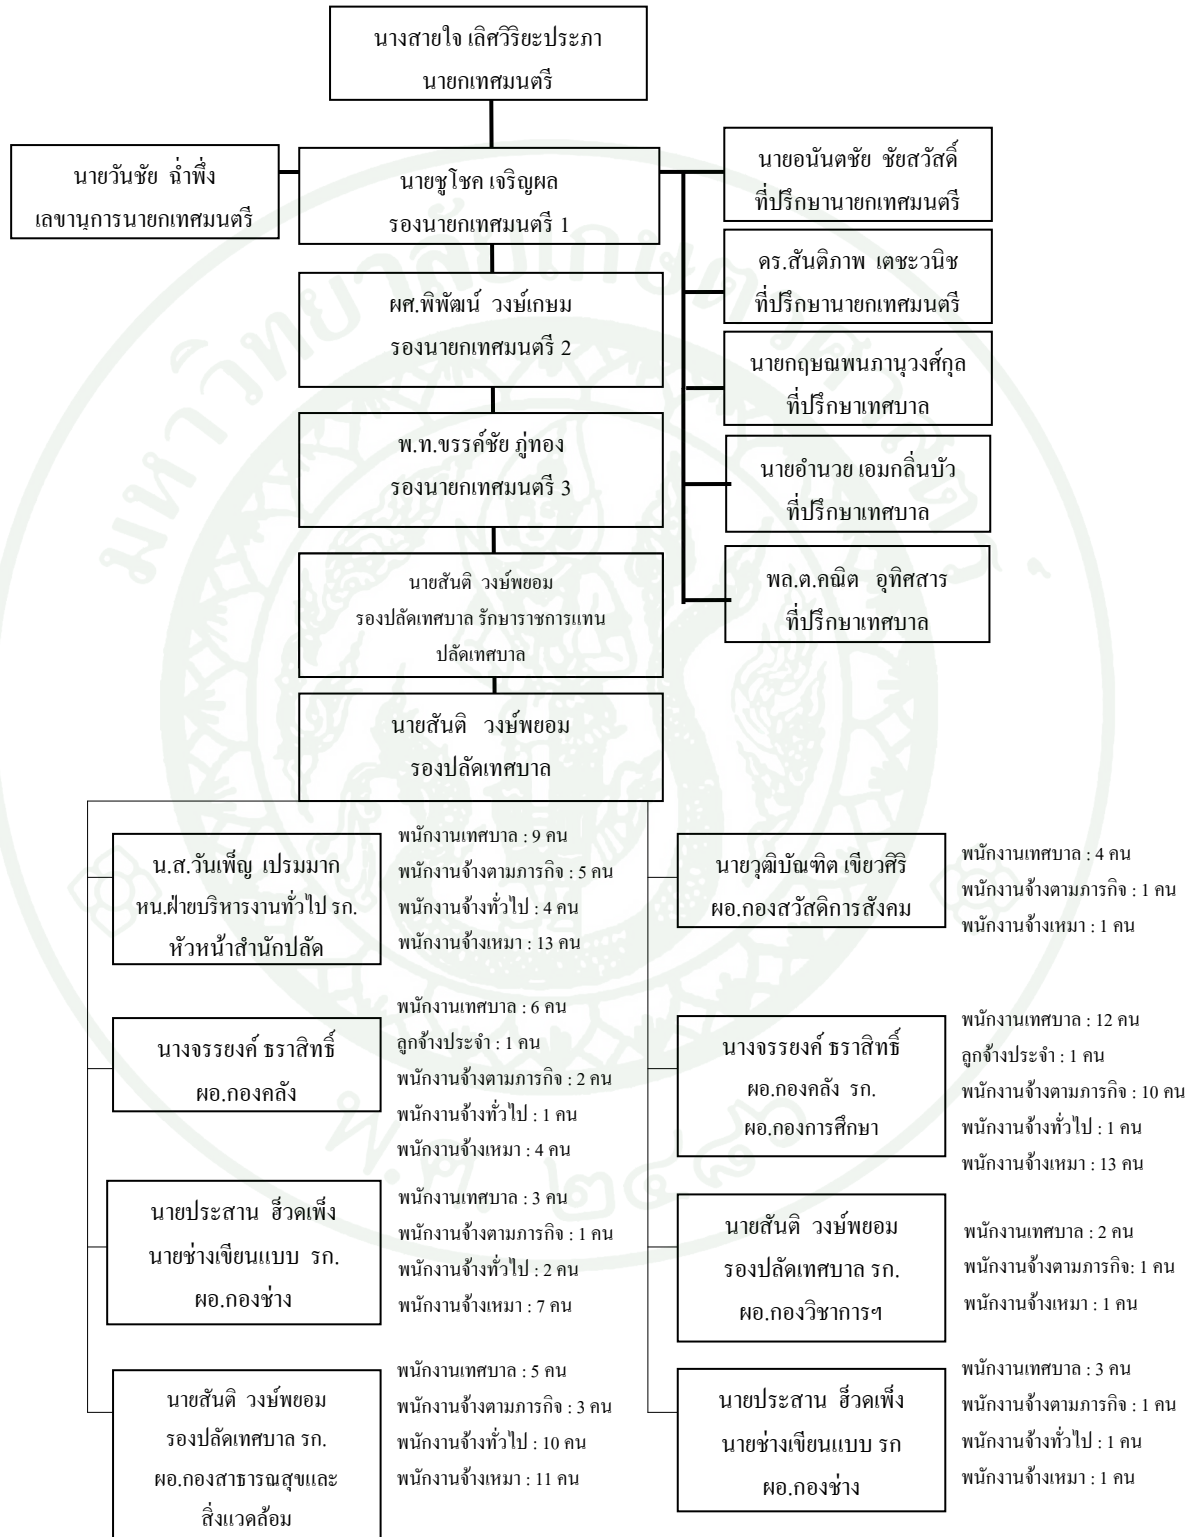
นางสายใจ เลิศวิริยะประภา
นายกเทศมนตรี

นายวันชัย ฉ่ำพึ่ง
เลขานุการนายกเทศมนตรี

นายชูโชค เจริญผล
รองนายกเทศมนตรี 1

นายอนันตชัย ชัยสวัสดิ์
ที่ปรึกษานายกเทศมนตรี

ดร.สันติภาพ เตชะวนิช
ที่ปรึกษานายกเทศมนตรี

ผศ.พิพัฒน์ วงษ์เกษม
รองนายกเทศมนตรี 2

นายกฤษณพนภานุวงศ์กุล
ที่ปรึกษาเทศบาล

พ.ท.ขรรค์ชัย ภู่ทอง
รองนายกเทศมนตรี 3

นายอำนวย เอมกลิ่นบัว
ที่ปรึกษาเทศบาล

พล.ต.คณิต อุทิศสาร
ที่ปรึกษาเทศบาล

นายสันติ วงษ์พยอม
รองปลัดเทศบาล รักษาราชการแทน
ปลัดเทศบาล

นายสันติ วงษ์พยอม
รองปลัดเทศบาล

น.ส.วันเพ็ญ เปรมมาก
หน.ฝ่ายบริหารงานทั่วไป รก.
หัวหน้าสำนักปลัด

พนักงานเทศบาล : 9 คน
พนักงานจ้างตามภารกิจ : 5 คน
พนักงานจ้างทั่วไป : 4 คน
พนักงานจ้างเหมา : 13 คน

นายวุฒิบัณฑิต เขียวศิริ
ผอ.กองสวัสดิการสังคม

พนักงานเทศบาล : 4 คน
พนักงานจ้างตามภารกิจ : 1 คน
พนักงานจ้างเหมา : 1 คน

นางจรรยงค์ ธราสิทธิ์
ผอ.กองคลัง

พนักงานเทศบาล : 6 คน
ลูกจ้างประจำ : 1 คน
พนักงานจ้างตามภารกิจ : 2 คน
พนักงานจ้างทั่วไป : 1 คน
พนักงานจ้างเหมา : 4 คน

นางจรรยงค์ ธราสิทธิ์
ผอ.กองคลัง รก.
ผอ.กองการศึกษา

พนักงานเทศบาล : 12 คน
ลูกจ้างประจำ : 1 คน
พนักงานจ้างตามภารกิจ : 10 คน
พนักงานจ้างทั่วไป : 1 คน
พนักงานจ้างเหมา : 13 คน

นายประสาน ฮึวดเพ็ง
นายช่างเขียนแบบ รก.
ผอ.กองช่าง

พนักงานเทศบาล : 3 คน
พนักงานจ้างตามภารกิจ : 1 คน
พนักงานจ้างทั่วไป : 2 คน
พนักงานจ้างเหมา : 7 คน

นายสันติ วงษ์พยอม
รองปลัดเทศบาล รก.
ผอ.กองวิชาการฯ

พนักงานเทศบาล : 2 คน
พนักงานจ้างตามภารกิจ: 1 คน
พนักงานจ้างเหมา : 1 คน

นายสันติ วงษ์พยอม
รองปลัดเทศบาล รก.
ผอ.กองสาธารณสุขและ
สิ่งแวดล้อม

พนักงานเทศบาล : 5 คน
พนักงานจ้างตามภารกิจ : 3 คน
พนักงานจ้างทั่วไป : 10 คน
พนักงานจ้างเหมา : 11 คน

นายประสาน ฮึวดเพ็ง
นายช่างเขียนแบบ รก
ผอ.กองช่าง

พนักงานเทศบาล : 3 คน
พนักงานจ้างตามภารกิจ : 1 คน
พนักงานจ้างทั่วไป : 1 คน
พนักงานจ้างเหมา : 1 คน